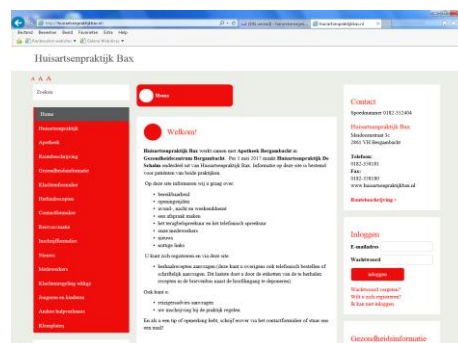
http://huisartsenpraktijkbax.nl

Bestand Bewerken Beeld Favorieten Extra Help

Huisartsenpraktijk Bax

A A A

Zoeken

Home
Huisartsenpraktijk
Apotheek
Routebeschrijving
Gezondheidsinformatie
Klachtenformulier
Herhaalrecepten
Contactformulier
Reisvaccinatie
Inschrijfformulier
Nieuws
Medewerkers
Klachtenregeling stichtg
Jongeren en kinderen
Andere hulpverleners
Klimplaten

Home

Welkom!

Huisartsenpraktijk Bax werkt samen met Apotheek Bergambacht in Gezondheidscentrum Bergambacht. Per 1 mei 2017 maakt Huisartsenpraktijk De Schalm onderdeel uit van Huisartsenpraktijk Bax. Informatie op deze site is bestemd voor patiënten van beide praktijken.

Op deze site informeren wij u graag over:

• bereikbaarheid
• openingstijden
• avond-, nacht en weekenddienst
• een afspraak maken
• het terugbelspreekuur en het telefonisch spreekuur
• onze medewerkers
• nieuws
• overige links

U kunt zich registreren en via deze site:

• herhaalrecepten aanvragen (deze kunt u overigens ook telefonisch bestellen of schriftelijk aanvragen. Dit kunnen doet u door de etiketten van de te herhalen recepten in de brievenbus aan de buitengevel te deponeren)

Ook kunt u:

• reisigeneuskes aanvragen
• uw inschrijving bij de praktijk regelen

En als u een tip of opmerking hebt, schrijf erover via het contactformulier of stuur een een mail!

Contact
Spoedsnummer 0182-352404

Huisartsenpraktijk Bax
Meidoornstraat 3c
2861 VH Bergambacht

Telefoon:
0182-350180
Fax:
0182-350180
www.huisartsenpraktijkbax.nl

Routebeschrijving »

Inloggen
E-mailadres
Wachtwoord
Inloggen
Wachtwoord vergeten?
Wilt u zich registreren?
Ik kan niet inloggen

Gezondheidsinformatie